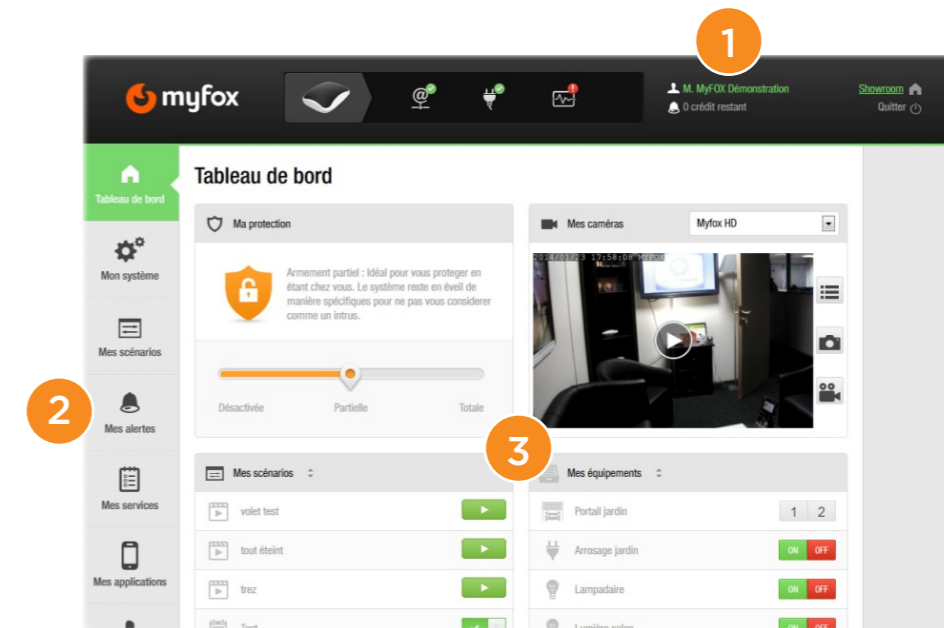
1

myfox

M. MyFOX Démonstration
0 crédit restant

Showroom
Quitter

Tableau de bord

Mon système

Mes scénarios

2

Mes alertes

Mes services

Mes applications

Tableau de bord

Ma protection

Armement partiel : Idéal pour vous proteger en étant chez vous. Le système reste en éveil de manière spécifiques pour ne pas vous considerer comme un intrus.

Désactivée
Partielle
Totale

Mes caméras

Myfox HD

2014/01/23 17:58:08 MYFOX

3

Mes scénarios

volet test

tout éteint

trez

Test

Mes équipements

Portail jardin
1 2

Arrosage jardin
ON OFF

Lampadaire
ON OFF

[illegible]
ON OFF